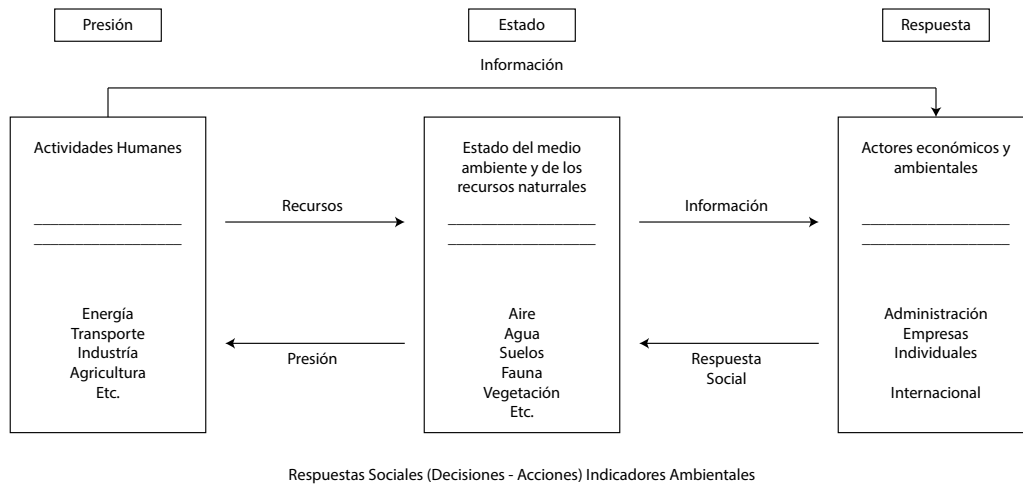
Presión

Estado

Respuesta

Información

Actividades Humanes

Energía
Transporte
Industría
Agricultura
Etc.

Recursos

Presión

Estado del medio ambiente y de los recursos naturales

Aire
Agua
Suelos
Fauna
Vegetación
Etc.

Información

Respuesta Social

Actores económicos y ambientales

Administración
Empresas
Individuales

Internacional

Respuestas Sociales (Decisiones - Acciones) Indicadores Ambientales